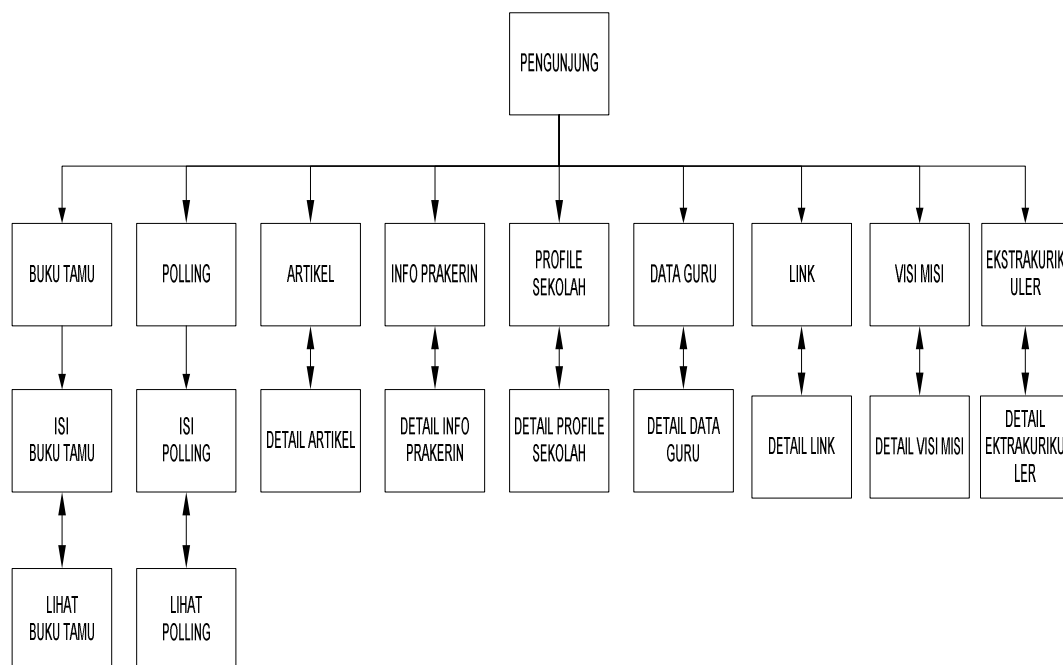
PENGUNJUNG

BUKU TAMU

POLLING

ARTIKEL

INFO PRAKERIN

PROFILE SEKOLAH

DATA GURU

LINK

VISI MISI

EKSTRAKURIKULER

ISI BUKU TAMU

ISI POLLING

DETAIL ARTIKEL

DETAIL INFO PRAKERIN

DETAIL PROFILE SEKOLAH

DETAIL DATA GURU

DETAIL LINK

DETAIL VISI MISI

DETAIL EKTRAKURIKULER

LIHAT BUKU TAMU

LIHAT POLLING